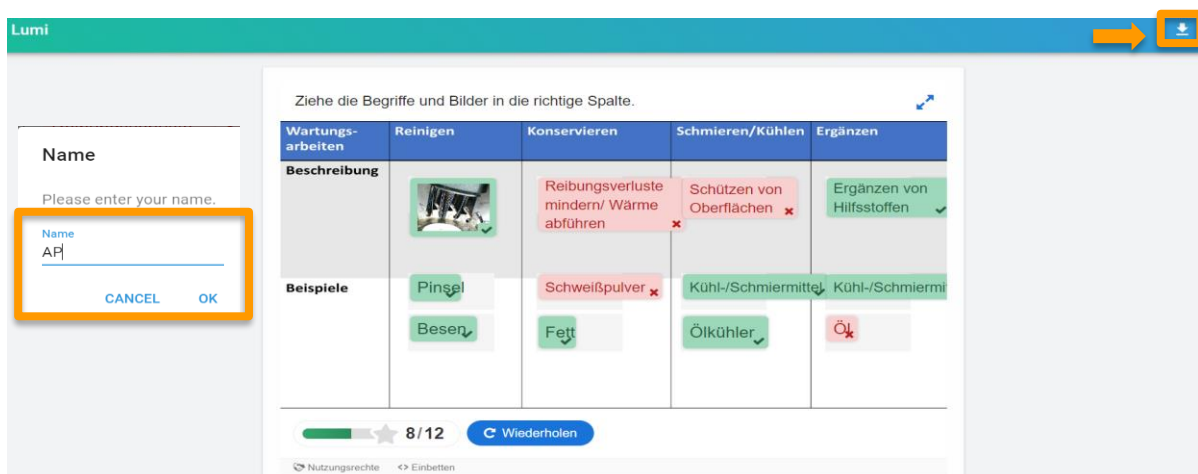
Lumi

Name

Please enter your name.

Name
AP

CANCEL OK

Ziehe die Begriffe und Bilder in die richtige Spalte.

| Wartungsarbeiten | Reinigen | Konservieren | Schmieren/Kühlen | Ergänzen |
|---|---|---|---|---|
| Beschreibung | | Reibungsverluste mindern/ Wärme abführen | Schützen von Oberflächen | Ergänzen von Hilfsstoffen |
| Beispiele | Pinsel | Schweißpulver | Kühl-/Schmiermittel | Kühl-/Schmiermi |
| | Besen | Fett | Ölkühler | Öl |

8/12 Wiederholen

Nutzungsrechte <> Einbetten